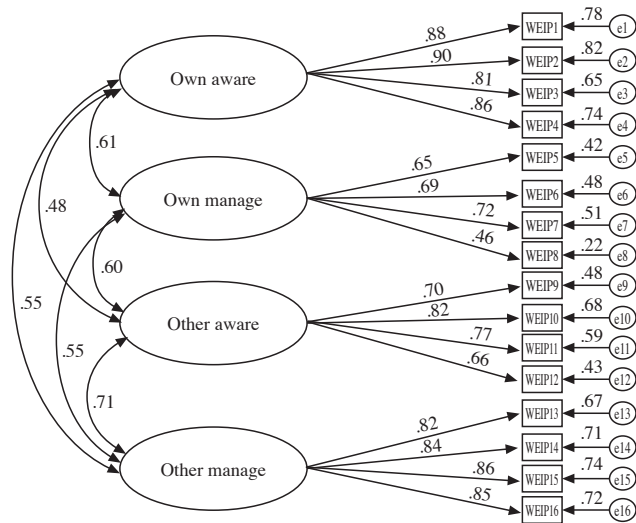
Own aware
Own manage
Other aware
Other manage

.61
.48
.60
.55
.55
.71

.88
.90
.81
.86
.65
.69
.72
.46
.70
.82
.77
.66
.82
.84
.86
.85

WEIP1 .78 e1
WEIP2 .82 e2
WEIP3 .65 e3
WEIP4 .74 e4
WEIP5 .42 e5
WEIP6 .48 e6
WEIP7 .51 e7
WEIP8 .22 e8
WEIP9 .48 e9
WEIP10 .68 e10
WEIP11 .59 e11
WEIP12 .43 e12
WEIP13 .67 e13
WEIP14 .71 e14
WEIP15 .74 e15
WEIP16 .72 e16